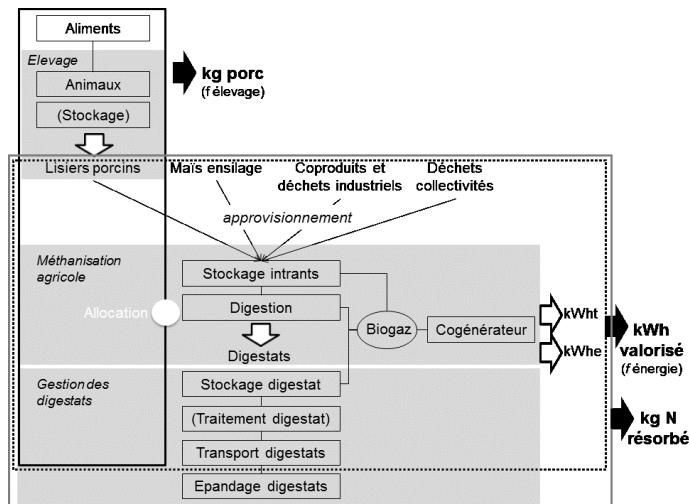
Aliments

Elevage

Animaux

(Stockage)

kg porc
(f élevage)

Lisiers porcins

Maïs ensilage

Coproduits et déchets industriels

Déchets collectivités

approvisionnement

Méthanisation agricole

Stockage intrants

Allocation

Digestion

Digestats

Biogaz

Cogénérateur

kWht

kWhe

kWh valorisé
(f énergie)

Gestion des digestats

Stockage digestat

(Traitement digestat)

Transport digestats

Epandage digestats

kg N résorbé